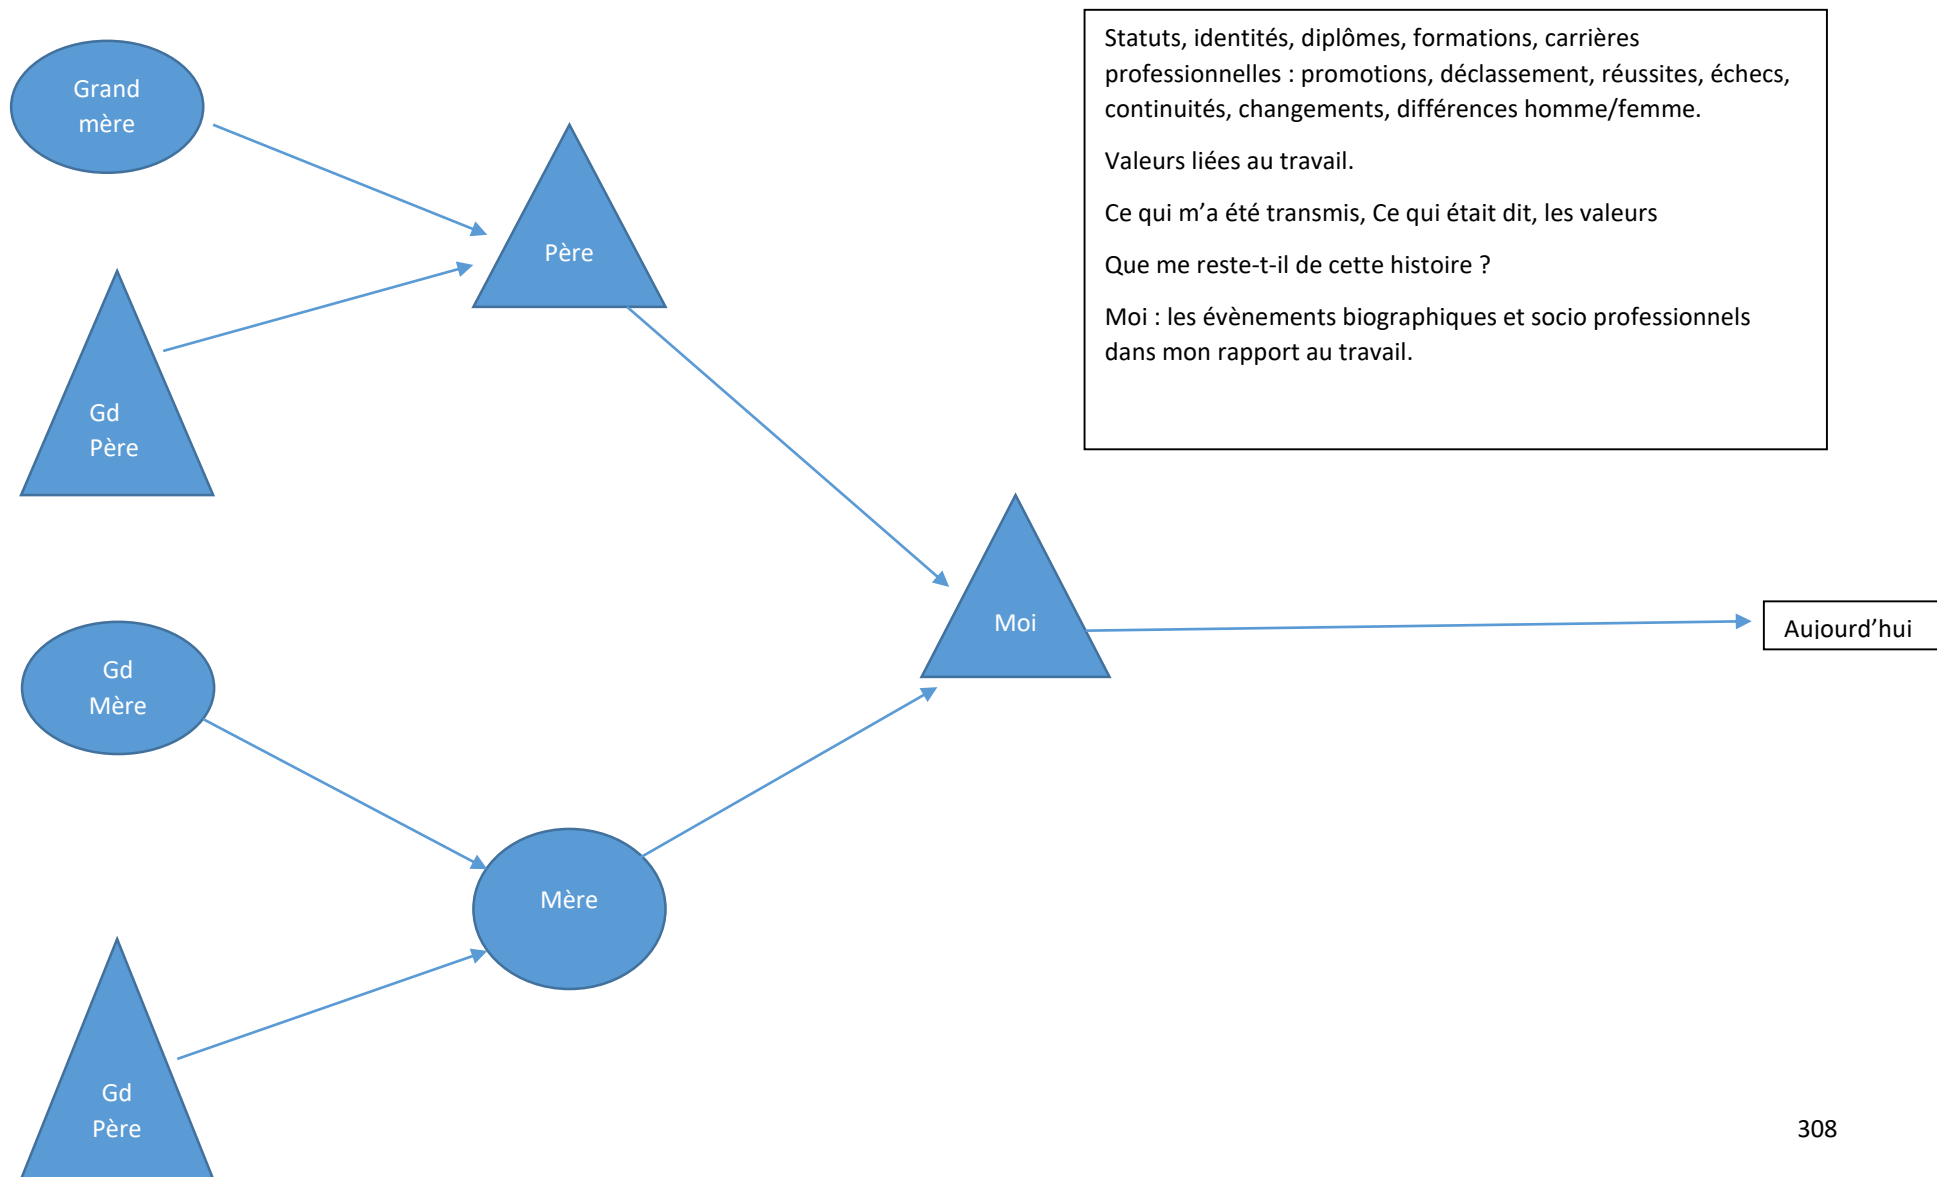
Grand mère

Gd Père

Père

Statuts, identités, diplômes, formations, carrières professionnelles : promotions, déclassement, réussites, échecs, continuités, changements, différences homme/femme.

Valeurs liées au travail.

Ce qui m'a été transmis, Ce qui était dit, les valeurs

Que me reste-t-il de cette histoire ?

Moi : les évènements biographiques et socio professionnels dans mon rapport au travail.

Moi

Aujourd'hui

Gd Mère

Mère

Gd Père

308